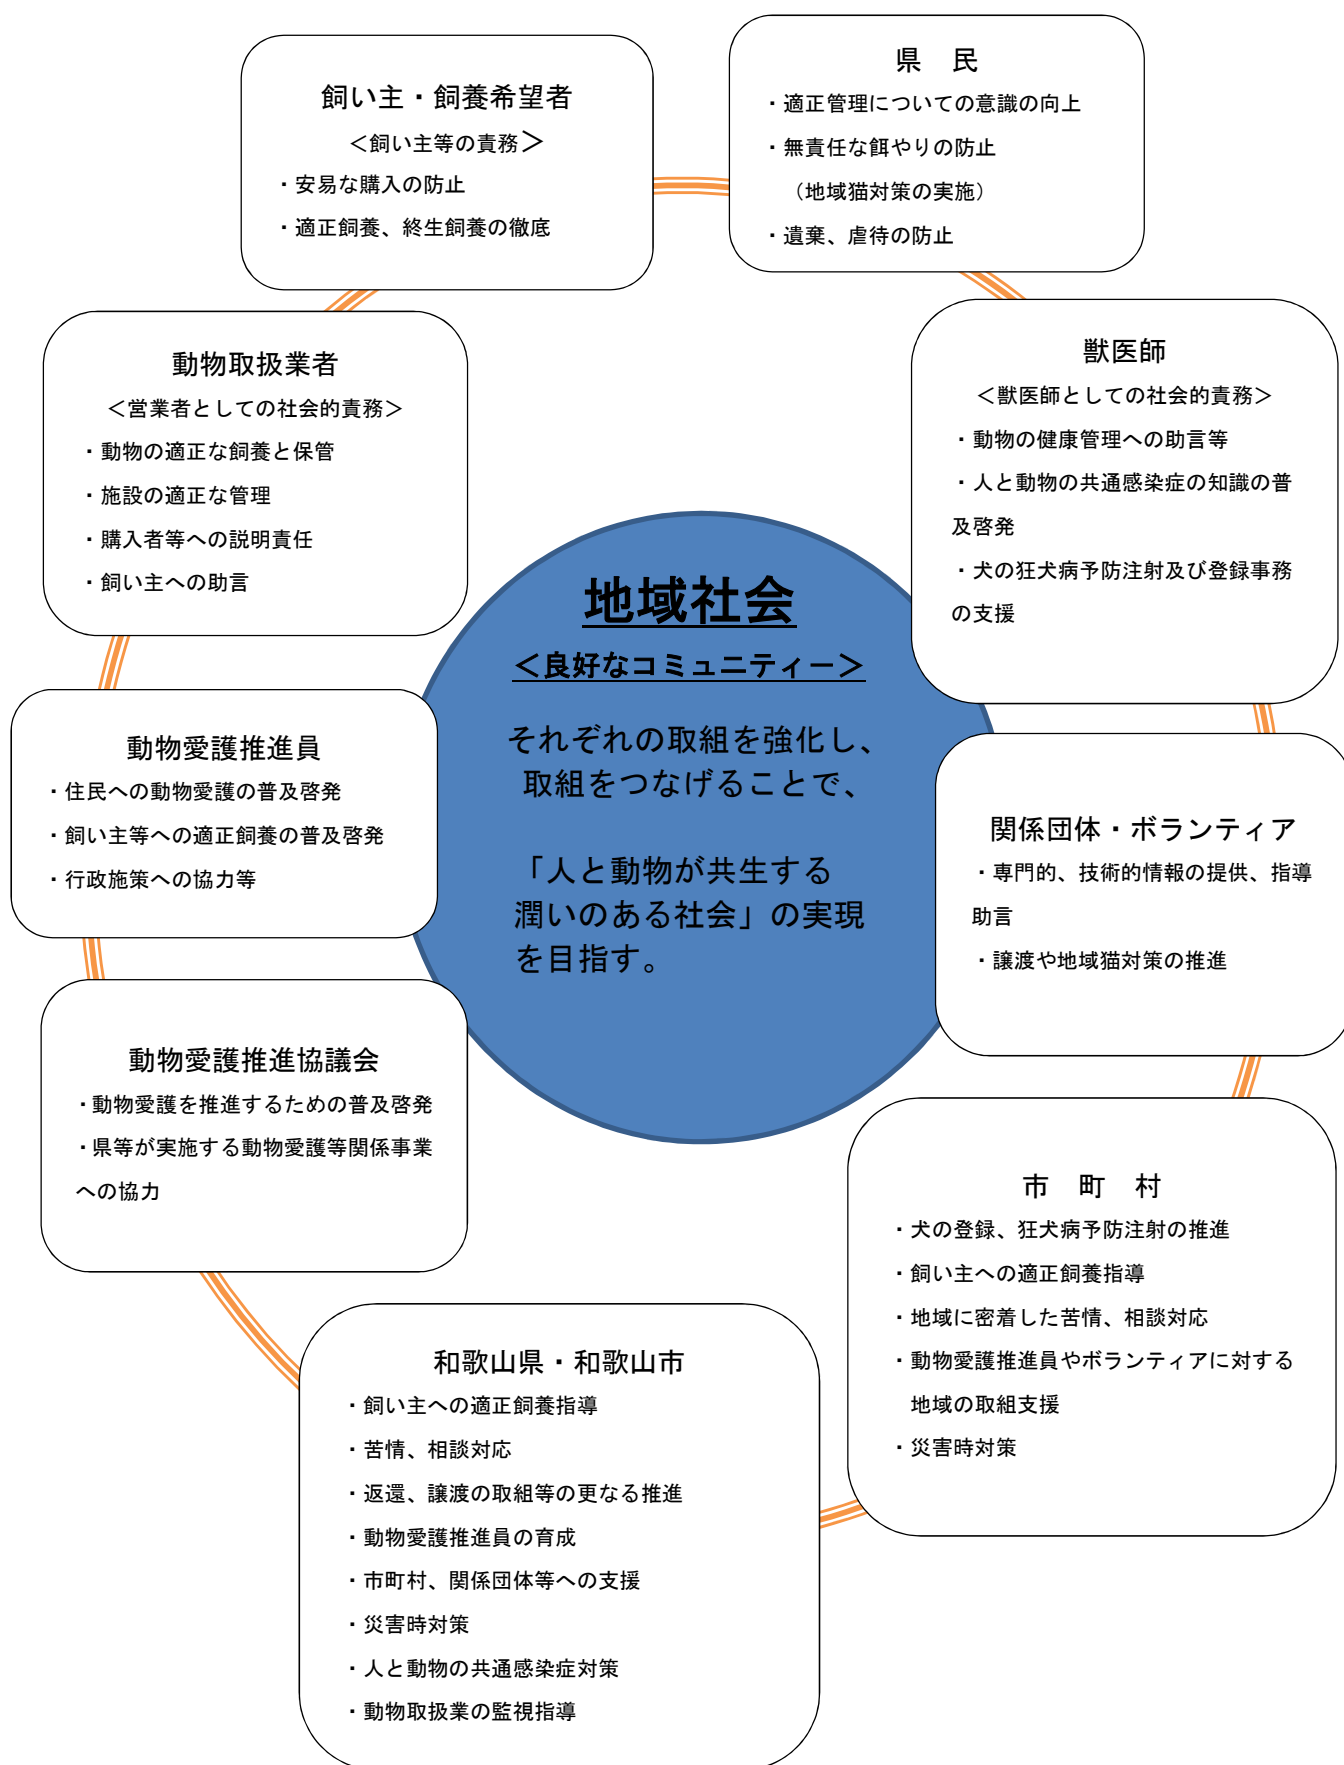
飼い主・飼養希望者
＜飼い主等の責務＞
・安易な購入の防止
・適正飼養、終生飼養の徹底

県　民
・適正管理についての意識の向上
・無責任な餌やりの防止
（地域猫対策の実施）
・遺棄、虐待の防止

動物取扱業者
＜営業者としての社会的責務＞
・動物の適正な飼養と保管
・施設の適正な管理
・購入者等への説明責任
・飼い主への助言

獣医師
＜獣医師としての社会的責務＞
・動物の健康管理への助言等
・人と動物の共通感染症の知識の普及啓発
・犬の狂犬病予防注射及び登録事務の支援

地域社会
＜良好なコミュニティー＞
それぞれの取組を強化し、取組をつなげることで、

「人と動物が共生する潤いのある社会」の実現を目指す。

動物愛護推進員
・住民への動物愛護の普及啓発
・飼い主等への適正飼養の普及啓発
・行政施策への協力等

関係団体・ボランティア
・専門的、技術的情報の提供、指導助言
・譲渡や地域猫対策の推進

動物愛護推進協議会
・動物愛護を推進するための普及啓発
・県等が実施する動物愛護等関係事業への協力

市　町　村
・犬の登録、狂犬病予防注射の推進
・飼い主への適正飼養指導
・地域に密着した苦情、相談対応
・動物愛護推進員やボランティアに対する地域の取組支援
・災害時対策

和歌山県・和歌山市
・飼い主への適正飼養指導
・苦情、相談対応
・返還、譲渡の取組等の更なる推進
・動物愛護推進員の育成
・市町村、関係団体等への支援
・災害時対策
・人と動物の共通感染症対策
・動物取扱業の監視指導